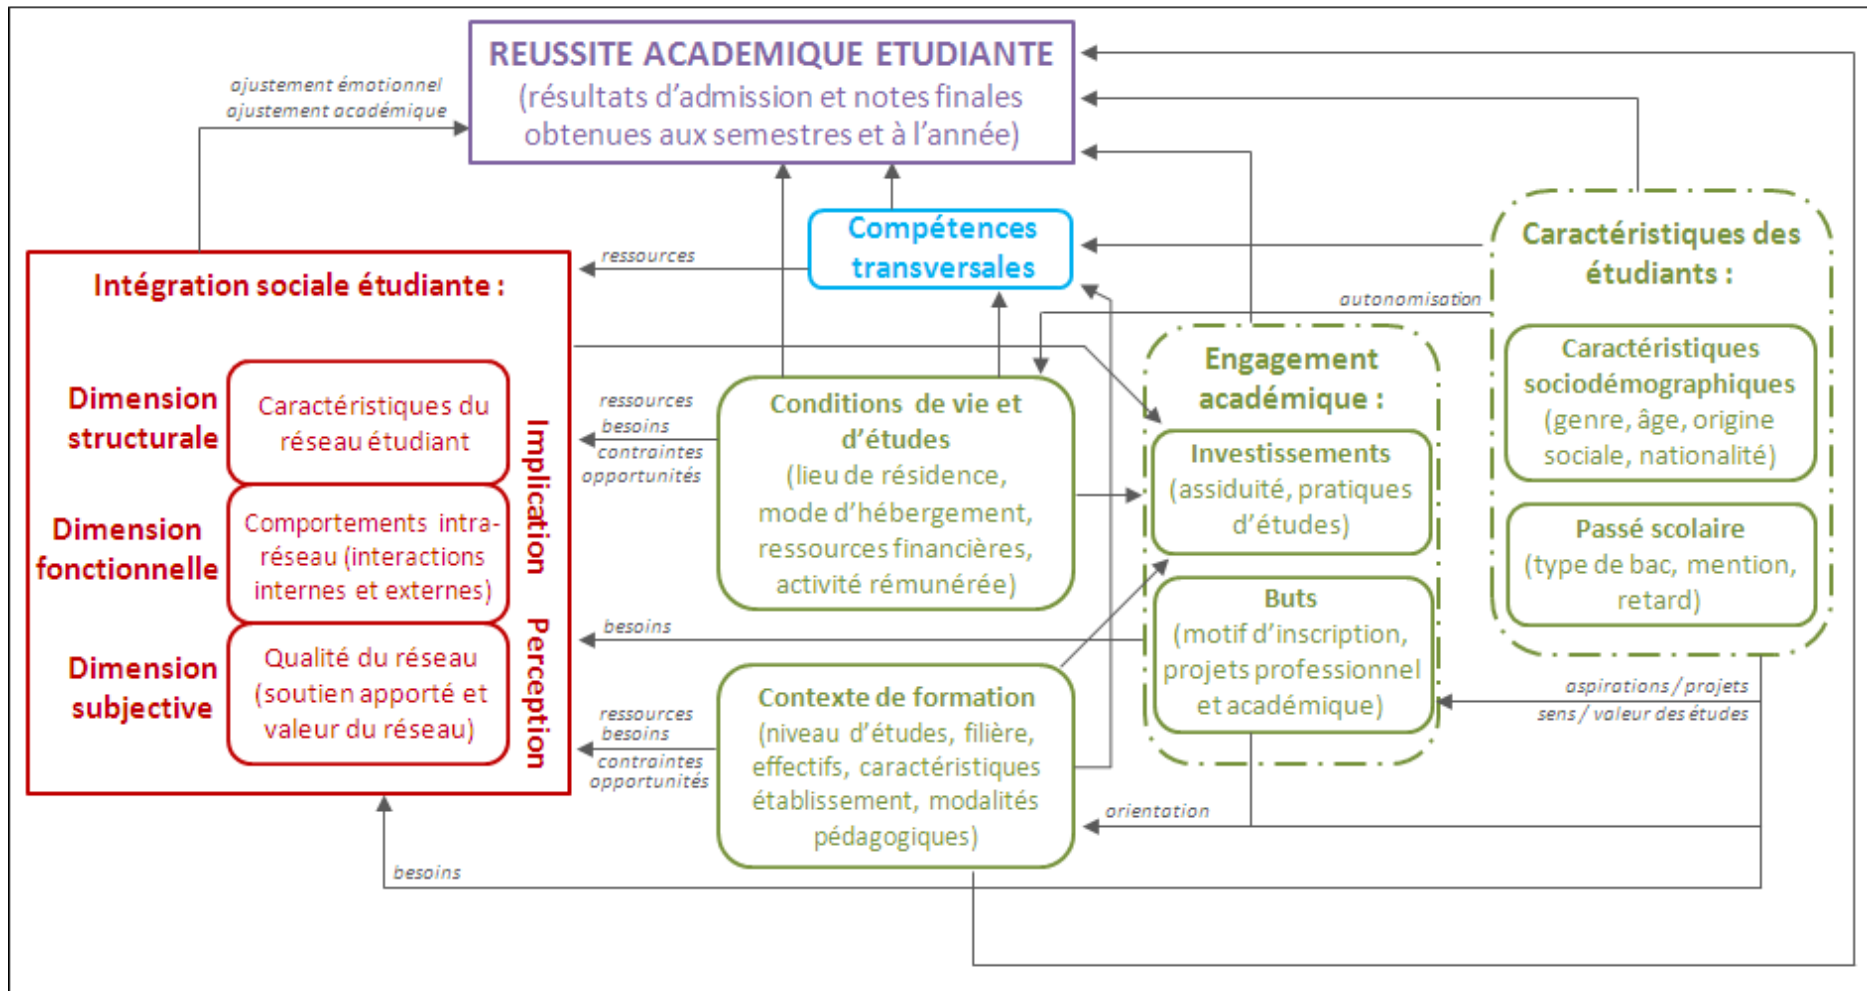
REUSSITE ACADEMIQUE ETUDIANTE
(résultats d'admission et notes finales obtenues aux semestres et à l'année)

ajustement émotionnel
ajustement académique

Compétences transversales

ressources

Intégration sociale étudiante :

Dimension structurale
Caractéristiques du réseau étudiant

Dimension fonctionnelle
Comportements intra-réseau (interactions internes et externes)

Dimension subjective
Qualité du réseau (soutien apporté et valeur du réseau)

Implication
Perception

ressources
besoins
contraintes
opportunités

Conditions de vie et d'études
(lieu de résidence, mode d'hébergement, ressources financières, activité rémunérée)

besoins

ressources
besoins
contraintes
opportunités

Contexte de formation
(niveau d'études, filière, effectifs, caractéristiques établissement, modalités pédagogiques)

autonomisation

Engagement académique :
Investissements
(assiduité, pratiques d'études)
Buts
(motif d'inscription, projets professionnel et académique)

Caractéristiques des étudiants :
Caractéristiques sociodémographiques
(genre, âge, origine sociale, nationalité)
Passé scolaire
(type de bac, mention, retard)

aspirations / projets
sens / valeur des études

orientation

besoins